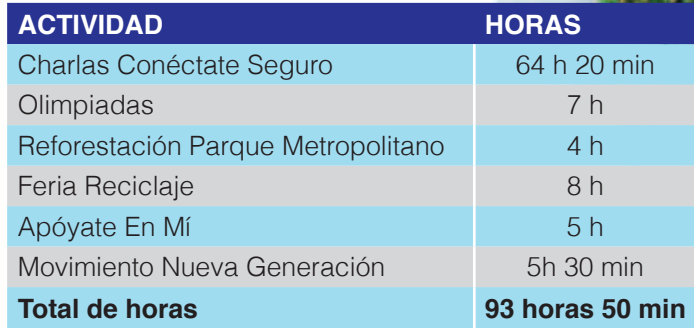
| ACTIVIDAD | HORAS |
|---|---|
| Charlas Conéctate Seguro | 64 h 20 min |
| Olimpiadas | 7 h |
| Reforestación Parque Metropolitano | 4 h |
| Feria Reciclaje | 8 h |
| Apóyate En Mí | 5 h |
| Movimiento Nueva Generación | 5h 30 min |
| **Total de horas** | **93 horas 50 min** |